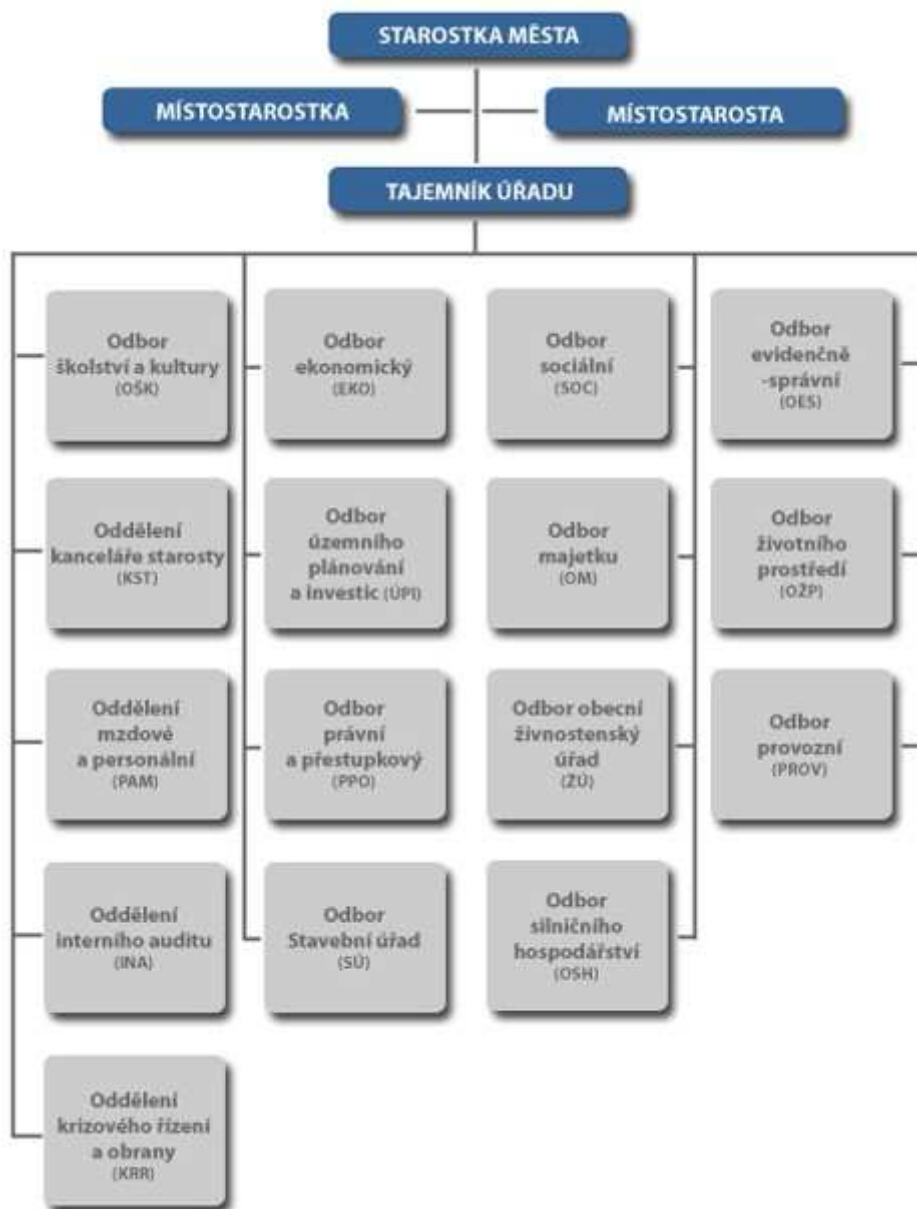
STAROSTKA MĚSTA

MÍSTOSTAROSTKA

MÍSTOSTAROSTA

TAJEMNÍK ÚŘADU

Odbor školství a kultury (OŠK)

Oddělení kanceláře starosty (KST)

Oddělení mzdové a personální (PAM)

Oddělení interního auditu (INA)

Oddělení krizového řízení a obrany (KRR)

Odbor ekonomický (EKO)

Odbor územního plánování a investic (ÚPI)

Odbor právní a přestupkový (PPO)

Odbor Stavební úřad (SÚ)

Odbor sociální (SOC)

Odbor majetku (OM)

Odbor obecní živnostenský úřad (ŽÚ)

Odbor silničního hospodářství (OSH)

Odbor evidenčně -správní (OES)

Odbor životního prostředí (OŽP)

Odbor provozní (PROV)